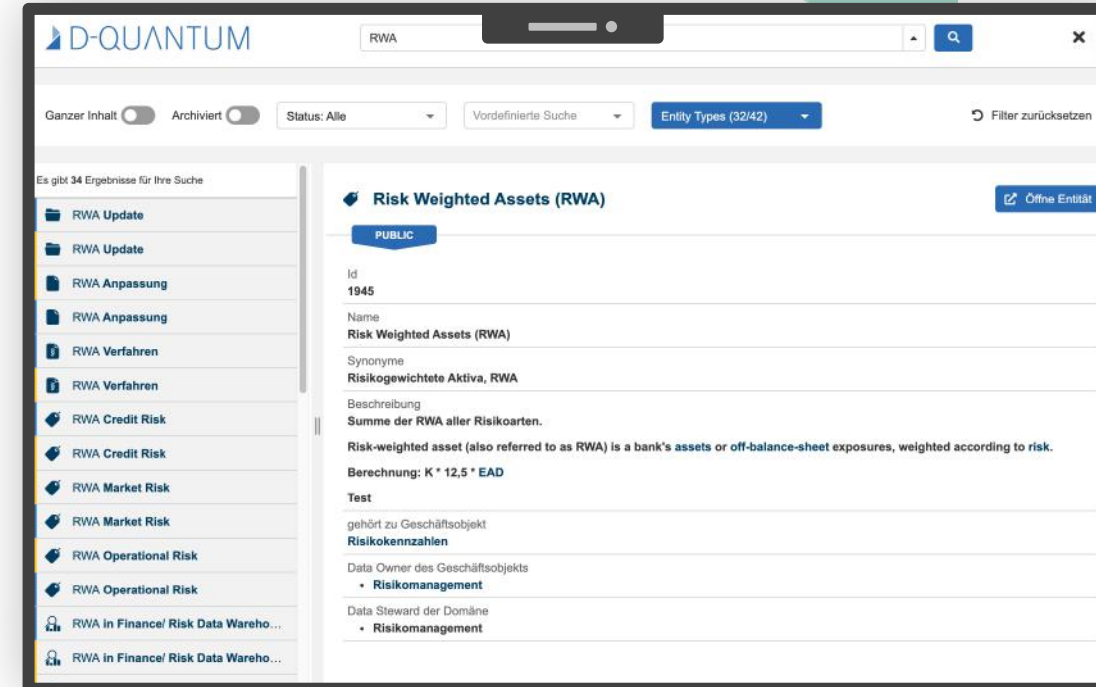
D-QUANTUM

RWA

Ganzer Inhalt Archiviert Status: Alle Vordefinierte Suche Entity Types (32/42) Filter zurücksetzen

Es gibt 34 Ergebnisse für Ihre Suche

RWA Update
RWA Update
RWA Anpassung
RWA Anpassung
RWA Verfahren
RWA Verfahren
RWA Credit Risk
RWA Credit Risk
RWA Market Risk
RWA Market Risk
RWA Operational Risk
RWA Operational Risk
RWA in Finance/ Risk Data Wareho...
RWA in Finance/ Risk Data Wareho...

Risk Weighted Assets (RWA)

Öffne Entität

PUBLIC

Id
1945

Name
Risk Weighted Assets (RWA)

Synonyme
Risikogewichtete Aktiva, RWA

Beschreibung
Summe der RWA aller Risikoarten.

Risk-weighted asset (also referred to as RWA) is a bank's assets or off-balance-sheet exposures, weighted according to risk.

Berechnung: K * 12,5 * EAD

Test

gehört zu Geschäftsobjekt
Risikokennzahlen

Data Owner des Geschäftsobjekts
• Risikomanagement

Data Steward der Domäne
• Risikomanagement